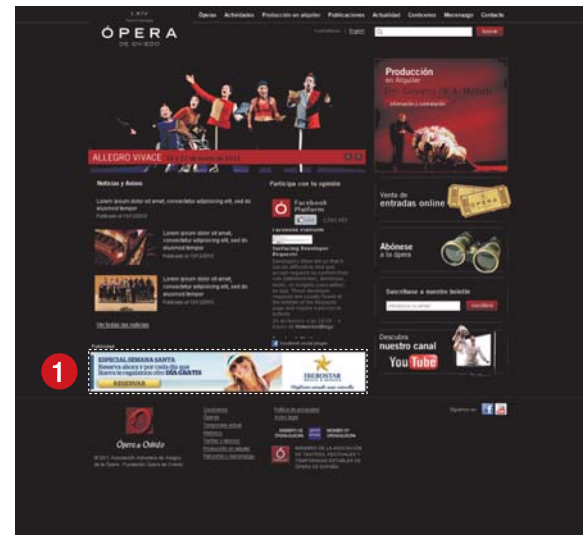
ÓPERA
DE OVIEDO

Óperas Actividades Producción en alquiler Publicaciones Actualidad Contacto Mecenazgo Contacto

Castellano | English

Buscar

ALLEGRO VIVACE

Producción en Alquiler

Información y contratación

Noticias y Avisos

Lorem ipsum dolor sit amet, consectetur adipisicing elit, sed do eiusmod tempor

Lorem ipsum dolor sit amet, consectetur adipisicing elit, sed do eiusmod tempor

Lorem ipsum dolor sit amet, consectetur adipisicing elit, sed do eiusmod tempor

Ver todas las noticias

Participa con tu opinión

Facebook Platform

Venta de entradas online

Abónese a la ópera

Suscríbase a nuestro boletín

Suscribirse

Descubre nuestro canal YouTube

1

ESPECIAL SEMANA SANTA
Reserva ahora y por cada día que lluevas te regalamos otro DÍA GRATIS
RESERVAR

IBEROSTAR

Ópera de Oviedo

© 2011 Fundación Asturiana de Amigos de la Ópera · Fundación Ópera de Oviedo

Síguenos en: